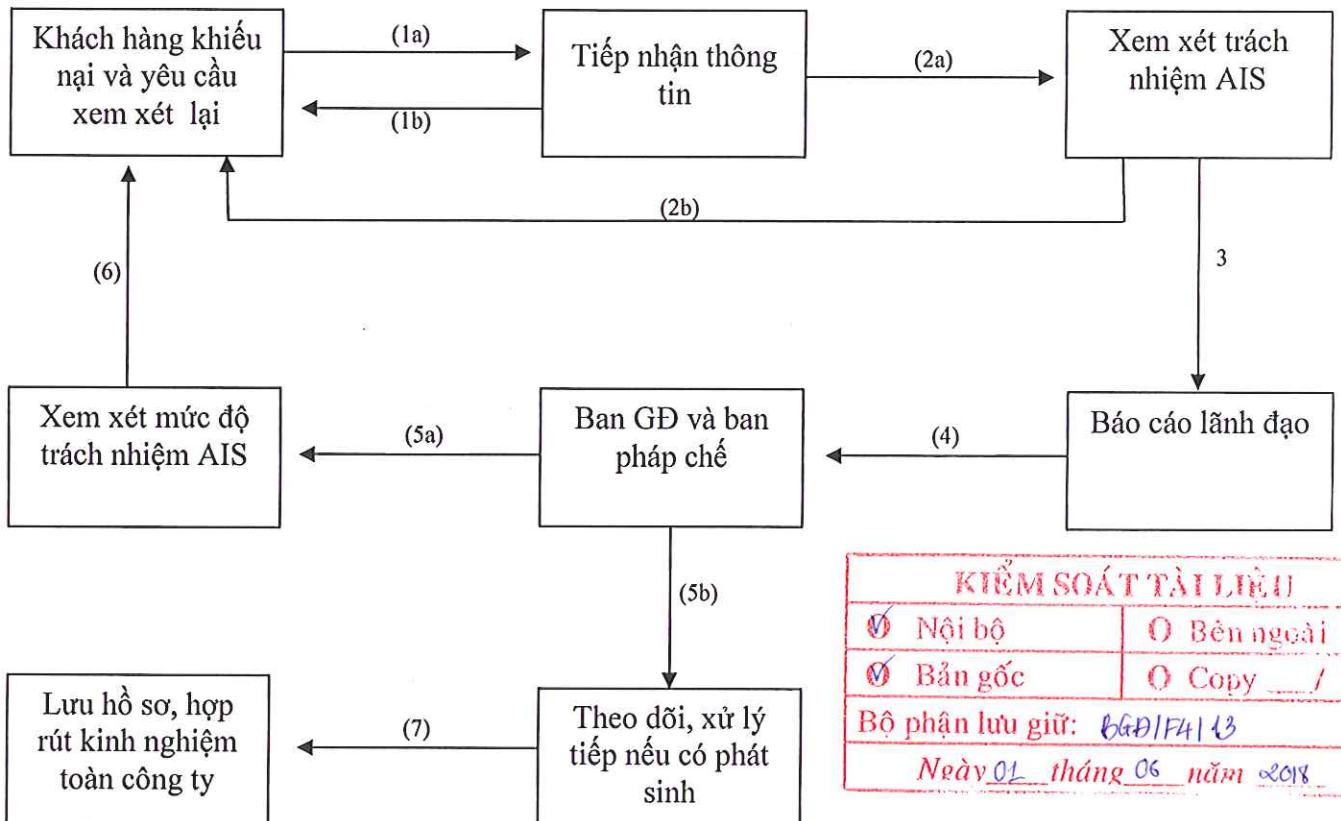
Khách hàng khiếu nại và yêu cầu xem xét lại

(1a)

(1b)

Tiếp nhận thông tin

(2a)

Xem xét trách nhiệm AIS

(2b)

3

(6)

Xem xét mức độ trách nhiệm AIS

(5a)

Ban GĐ và ban pháp chế

(4)

Báo cáo lãnh đạo

(5b)

Lưu hồ sơ, họp rút kinh nghiệm toàn công ty

(7)

Theo dõi, xử lý tiếp nếu có phát sinh

| KIỂM SOÁT TÀI LIỆU | |
|---|---|
| Nội bộ | O Bên ngoài |
| Bản gốc | O Copy ___/ |
| Bộ phận lưu giữ: BGĐ/F4/13 | |
| Ngày 01 tháng 06 năm 2018 | |